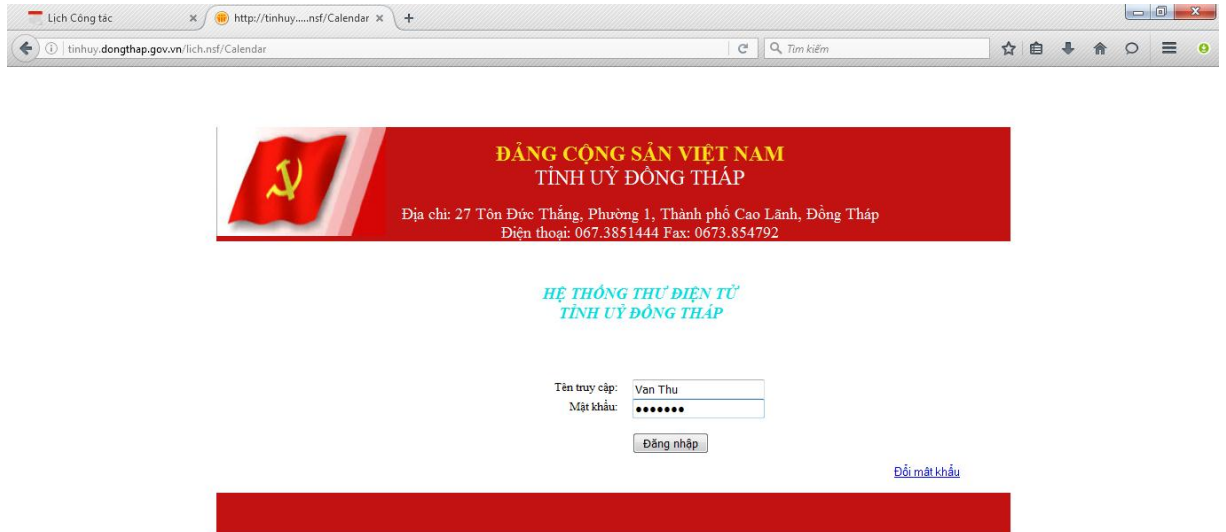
Lịch Công tác
http://tinhuy.....nsf/Calendar
tinhuy.dongthap.gov.vn/lich.nsf/Calendar
Tìm kiếm

ĐẢNG CỘNG SẢN VIỆT NAM
TỈNH UỶ ĐỒNG THÁP
Địa chỉ: 27 Tôn Đức Thắng, Phường 1, Thành phố Cao Lãnh, Đồng Tháp
Điện thoại: 067.3851444 Fax: 0673.854792

HỆ THỐNG THƯ ĐIỆN TỬ
TỈNH UỶ ĐỒNG THÁP

Tên truy cập: Van Thu
Mật khẩu: •••••••
Đăng nhập

Đổi mật khẩu